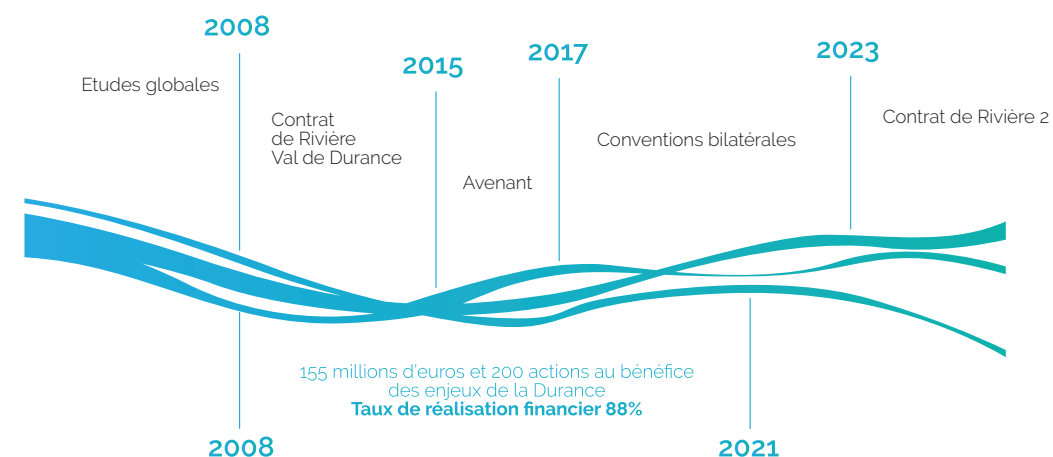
2008

Etudes globales

Contrat de Rivière Val de Durance

2015

Avenant

2017

Conventions bilatérales

2023

Contrat de Rivière 2

155 millions d'euros et 200 actions au bénéfice des enjeux de la Durance
**Taux de réalisation financier 88%**

2008

2021